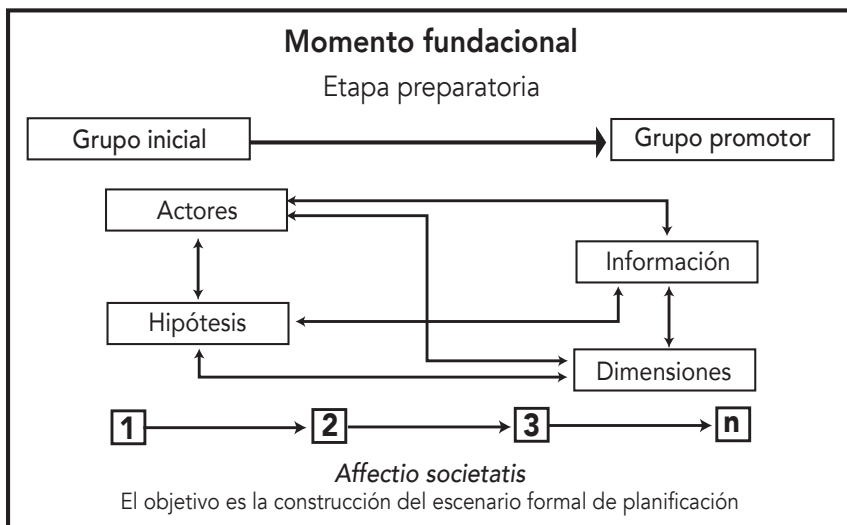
Momento fundacional

Etapa preparatoria

Grupo inicial

Grupo promotor

Actores

Información

Hipótesis

Dimensiones

1

2

3

n

*Affectio societatis*

El objetivo es la construcción del escenario formal de planificación